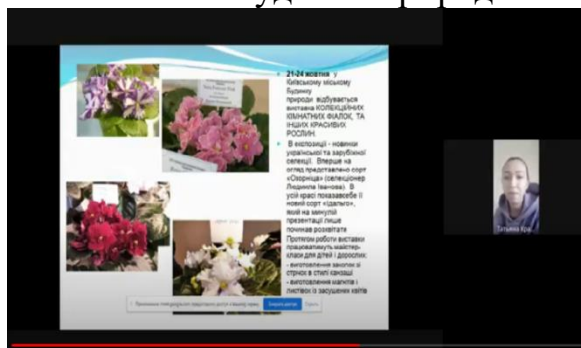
21-24 жовтня у Київському міському Будинку природи відбувається виставка КОЛЕКЦІЙНИХ КІМНАТНИХ ФІАЛОК, ТА ІНШИХ КРАСИВИХ РОСЛИН.

В експозиції - новинки української та зарубіжної селекції. Вперше на огляд представлено сорт «Озорниця» (селекціонер Людмила Іванова). В усій красі показався її новий сорт «Ідальго», який на минулій презентації лише починав розвиватися. Протягом роботи виставки працюватимуть майстер-класи для дітей і дорослих:
- виготовлення заколок зі стрічок в стилі канзаші
- виготовлення магнітів і листівок з засушених квітів

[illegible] Зупинити демонстрацію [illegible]

Тетяна Кра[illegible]